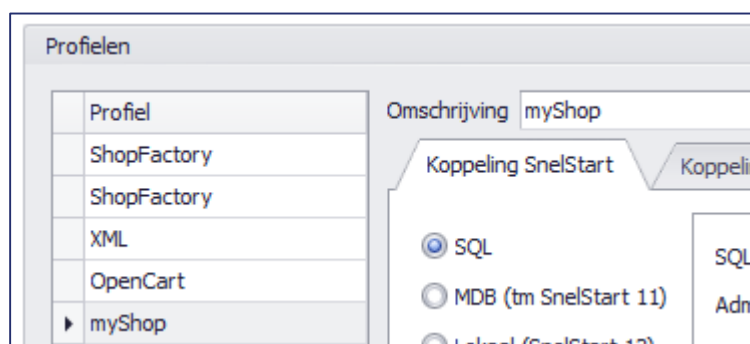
Profielen

| | Profiel |
|---|---|
| | ShopFactory |
| | ShopFactory |
| | XML |
| | OpenCart |
| ▸ | myShop |

Omschrijving myShop

Koppeling SnelStart Koppeli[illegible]

SQL

MDB (tm SnelStart 11)

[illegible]

SQL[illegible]

Adm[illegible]